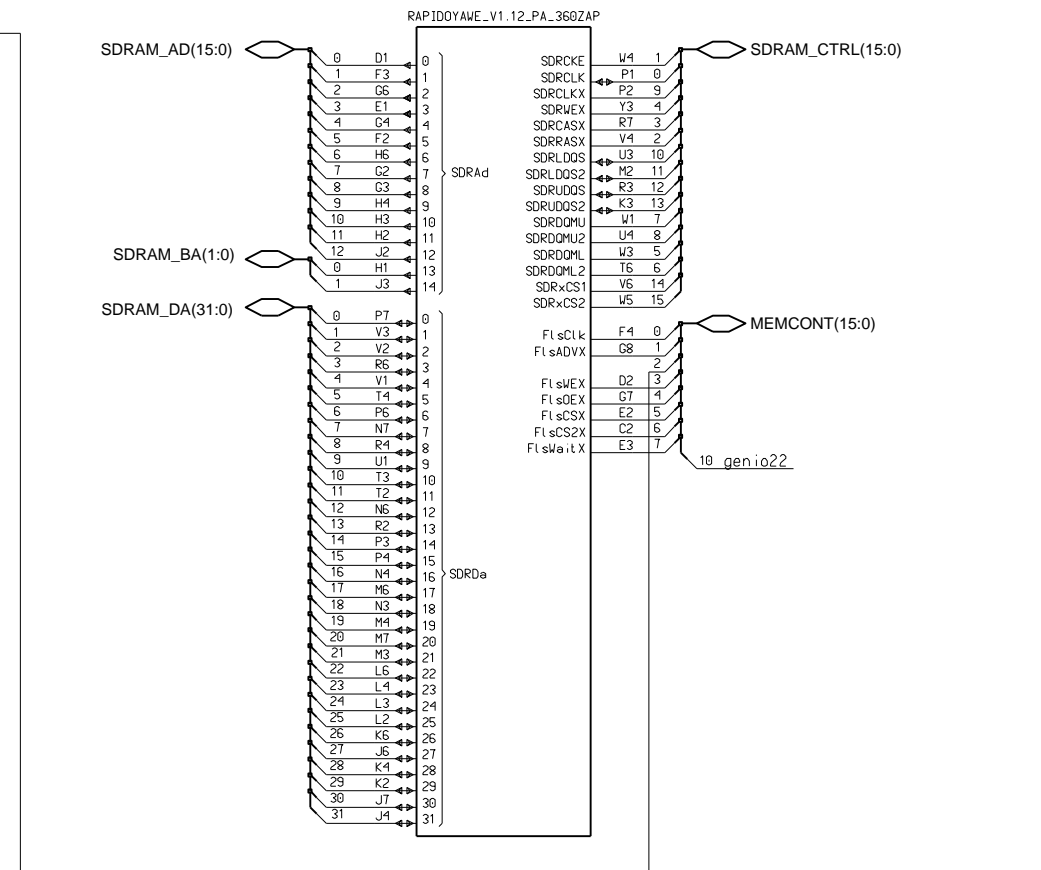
RAPIDOYAWE_V1.12_PA_360ZAP

SDRAM_AD(15:0)

0 D1 0
1 F3 1
2 G6 2
3 E1 3
4 G4 4
5 F2 5
6 H6 6
7 G2 7
8 G3 8
9 H4 9
10 H3 10
11 H2 11
12 J2 12
SDRAd

SDRAM_BA(1:0)

0 H1 13
1 J3 14

SDRAM_DA(31:0)

0 P7 0
1 V3 1
2 V2 2
3 R6 3
4 V1 4
5 T4 5
6 P6 6
7 N7 7
8 R4 8
9 U1 9
10 T3 10
11 T2 11
12 N6 12
13 R2 13
14 P3 14
15 P4 15
16 N4 16
17 M6 17
18 N3 18
19 M4 19
20 M7 20
21 M3 21
22 L6 22
23 L4 23
24 L3 24
25 L2 25
26 K6 26
27 J6 27
28 K4 28
29 K2 29
30 J7 30
31 J4 31
SDRDa

SDRAM_CTRL(15:0)

SDRCKE W4 1
SDRCLK P1 0
SDRCLKX P2 9
SDRWEX Y3 4
SDRCASX R7 3
SDRRASX V4 2
SDRLDQS U3 10
SDRLDQS2 M2 11
SDRUDQS R3 12
SDRUDQS2 K3 13
SDRDQMU W1 7
SDRDQMU2 U4 8
SDRDQML W3 5
SDRDQML2 T6 6
SDRxCS1 V6 14
SDRxCS2 W5 15

MEMCONT(15:0)

FlsClk F4 0
FlsADVX G8 1
2
FlsWEX D2 3
FlsOEX G7 4
FlsCSX E2 5
FlsCS2X C2 6
FlsWaitX E3 7

10 genio22